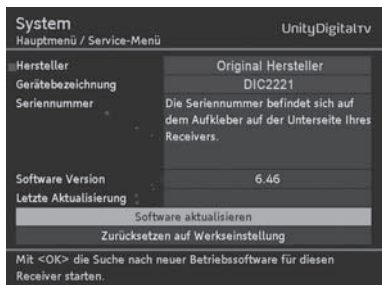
System
Hauptmenü / Service-Menü

UnityDigitalTV

| | |
|---|---|
| Hersteller | Original Hersteller |
| Gerätebezeichnung | DIC2221 |
| Seriennummer | Die Seriennummer befindet sich auf dem Aufkleber auf der Unterseite Ihres Receivers. |
| Software Version | 6.46 |
| Letzte Aktualisierung | |

Software aktualisieren

Zurücksetzen auf Werkseinstellung

Mit <OK> die Suche nach neuer Betriebssoftware für diesen Receiver starten.